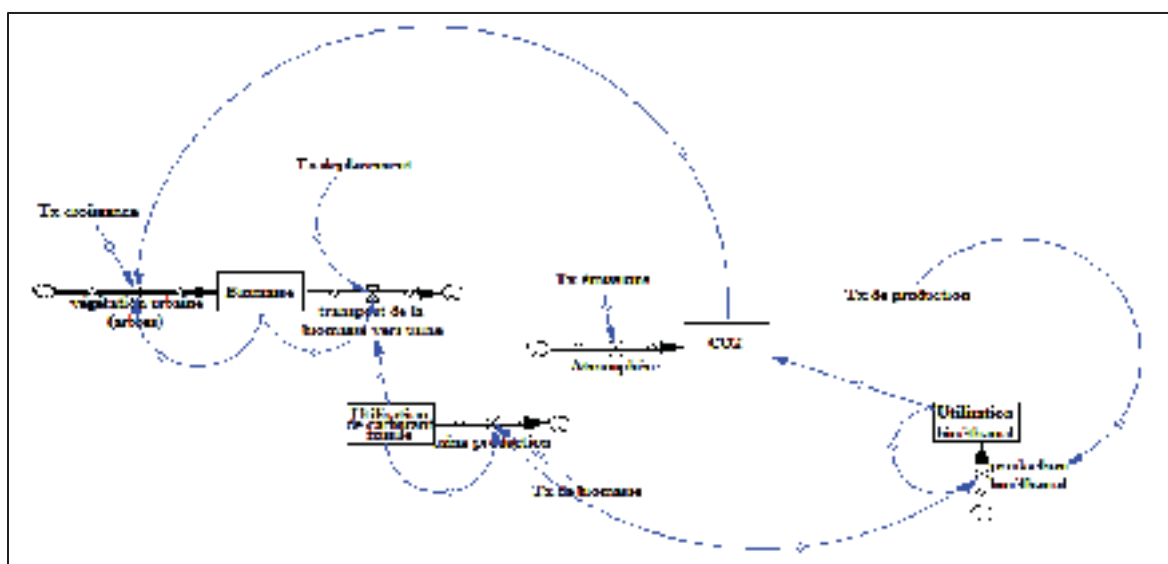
Tx deplacement

Tx croissance

vegetation urbaine (arbres)

Biomasse

transport de la biomasse vers usine

Tx émissions

Atmosphère

CO2

Tx de production

Utilisation de carburant fossile

mise production

Utilisation biofioul

production biofioul

Tx de biomasse